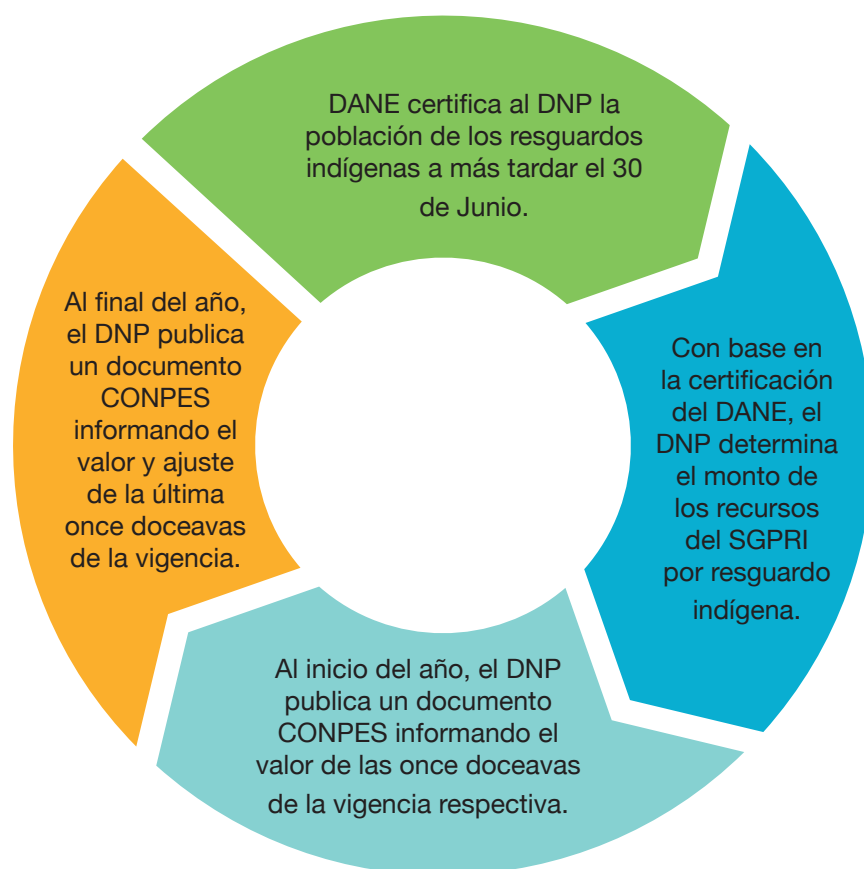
DANE certifica al DNP la población de los resguardos indígenas a más tardar el 30 de Junio.

Con base en la certificación del DANE, el DNP determina el monto de los recursos del SGPRI por resguardo indígena.

Al inicio del año, el DNP publica un documento CONPES informando el valor de las once doceavas de la vigencia respectiva.

Al final del año, el DNP publica un documento CONPES informando el valor y ajuste de la última once doceavas de la vigencia.